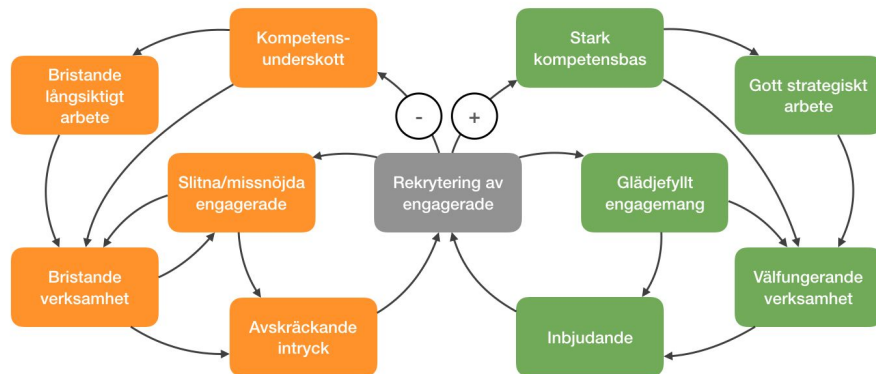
Kompetensunderskott

Bristande långsiktigt arbete

Slitna/missnöjda engagerade

Bristande verksamhet

Avskräckande intryck

-

+

Rekrytering av engagerade

Stark kompetensbas

Gott strategiskt arbete

Glädjefyllt engagemang

Välfungerande verksamhet

Inbjudande